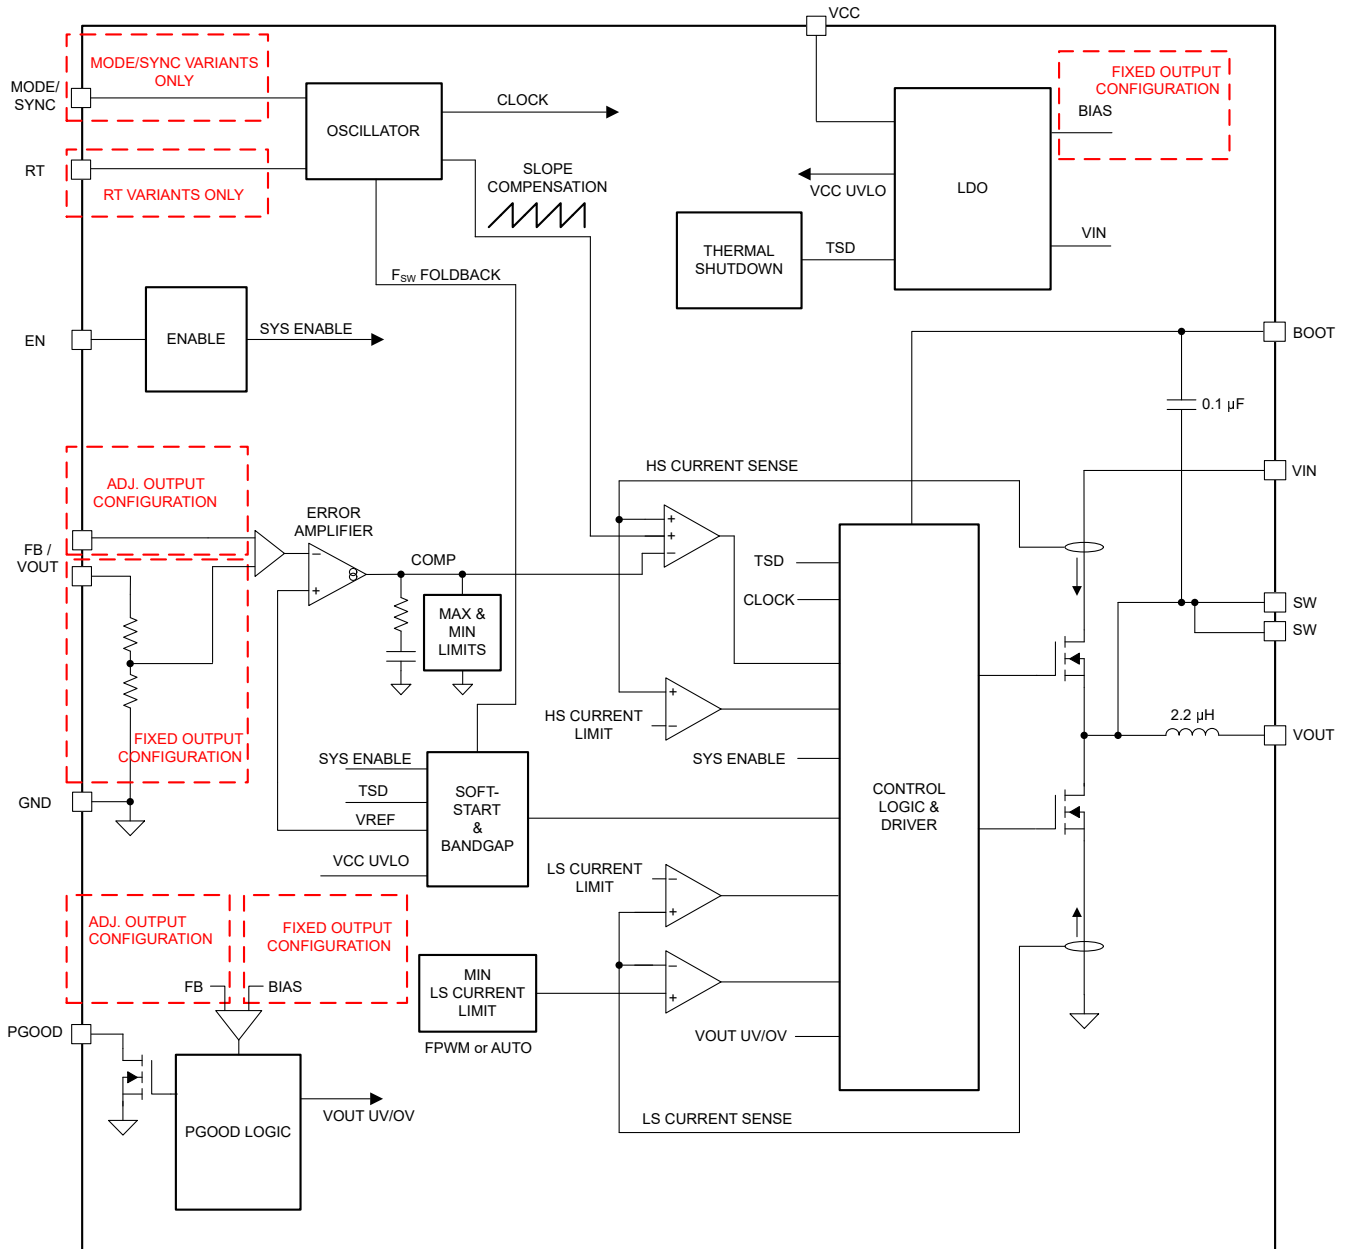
VCC

MODE/SYNC VARIANTS ONLY

MODE/ SYNC

OSCILLATOR

CLOCK

FIXED OUTPUT CONFIGURATION

BIAS

RT

RT VARIANTS ONLY

SLOPE COMPENSATION

VCC UVLO

LDO

THERMAL SHUTDOWN

TSD

VIN

$F_{SW}$ FOLDBACK

EN

ENABLE

SYS ENABLE

BOOT

0.1 µF

HS CURRENT SENSE

VIN

ADJ. OUTPUT CONFIGURATION

ERROR AMPLIFIER

FB / VOUT

COMP

TSD

CLOCK

SW

SW

MAX & MIN LIMITS

FIXED OUTPUT CONFIGURATION

HS CURRENT LIMIT

2.2 µH

VOUT

SYS ENABLE

SYS ENABLE

CONTROL LOGIC & DRIVER

GND

TSD

SOFT-START & BANDGAP

VREF

VCC UVLO

LS CURRENT LIMIT

ADJ. OUTPUT CONFIGURATION

FIXED OUTPUT CONFIGURATION

MIN LS CURRENT LIMIT

FB

BIAS

PGOOD

FPWM or AUTO

VOUT UV/OV

PGOOD LOGIC

VOUT UV/OV

LS CURRENT SENSE